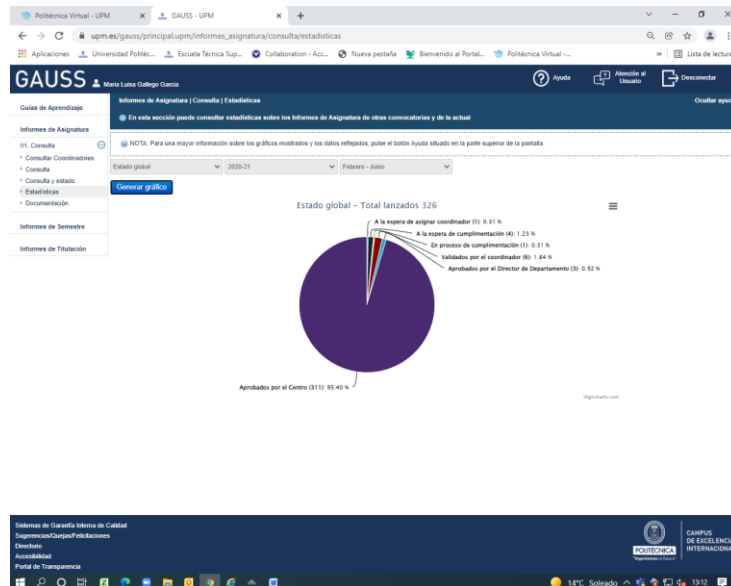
Politécnica Virtual - UPM × GAUSS - UPM × +

upm.es/gauss/principal.upm/informes_asignatura/consulta/estadisticas

Aplicaciones Universidad Politéc... Escuela Técnica Sup... Collaboration - Acc... Nueva pestaña Bienvenido al Portal... Politécnica Virtual -... » Lista de lectura

GAUSS Maria Luisa Gallego Garcia

Ayuda Atención al Usuario Desconectar

Guías de Aprendizaje

Informes de Asignatura

01. Consulta
◦ Consultar Coordinadores
◦ Consulta
◦ Consulta y estado
◦ Estadísticas
◦ Documentación

Informes de Semestre

Informes de Titulación

Informes de Asignatura | Consulta | Estadísticas

Ocultar ayuda

En esta sección puede consultar estadísticas sobre los Informes de Asignatura de otras convocatorias y de la actual

NOTA: Para una mayor información sobre los gráficos mostrados y los datos reflejados, pulse el botón Ayuda situado en la parte superior de la pantalla

Estado global 2020-21 Febrero - Junio

Generar gráfico

Estado global - Total lanzados 326

A la espera de asignar coordinador (1): 0.31 %
A la espera de cumplimentación (4): 1.23 %
En proceso de cumplimentación (1): 0.31 %
Validados por el coordinador (6): 1.84 %
Aprobados por el Director de Departamento (3): 0.92 %
Aprobados por el Centro (311): 95.40 %

Highcharts.com

Sistemas de Garantía Interna de Calidad
Sugerencias/Quejas/Felicitaciones
Directorio
Accesibilidad
Portal de Transparencia

POLITÉCNICA
CAMPUS DE EXCELENCIA INTERNACIONAL

14°C Soleado 13:12